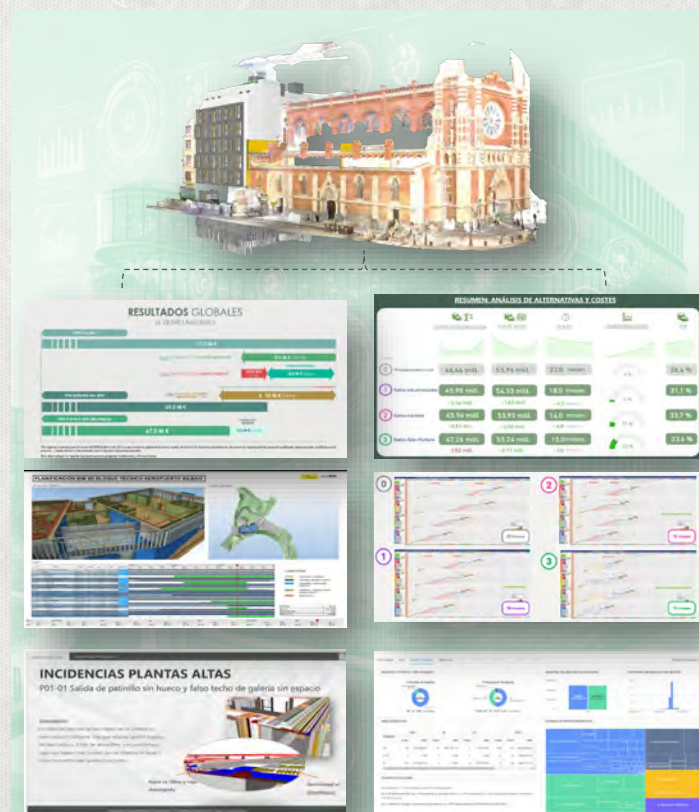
RESULTADOS GLOBALES

RESUMEN: ANÁLISIS DE ALTERNATIVAS Y COSTES

0
1
2
3

44,44 mill.
55,96 mill.
22,0 meses
28,4 %

45,98 mill.
54,53 mill.
18,0 meses
31,1 %

45,96 mill.
53,93 mill.
16,0 meses
33,7 %

47,26 mill.
55,24 mill.
15,0 meses
33,4 %

47,5 M €

PLANIFICACIÓN BIM 4D BLOQUE TÉCNICO AEROPUERTO BILBAO

0
2
1
3

INCIDENCIAS PLANTAS ALTAS

P01-01 Salida de patinillo sin hueco y falso techo de galería sin espacio